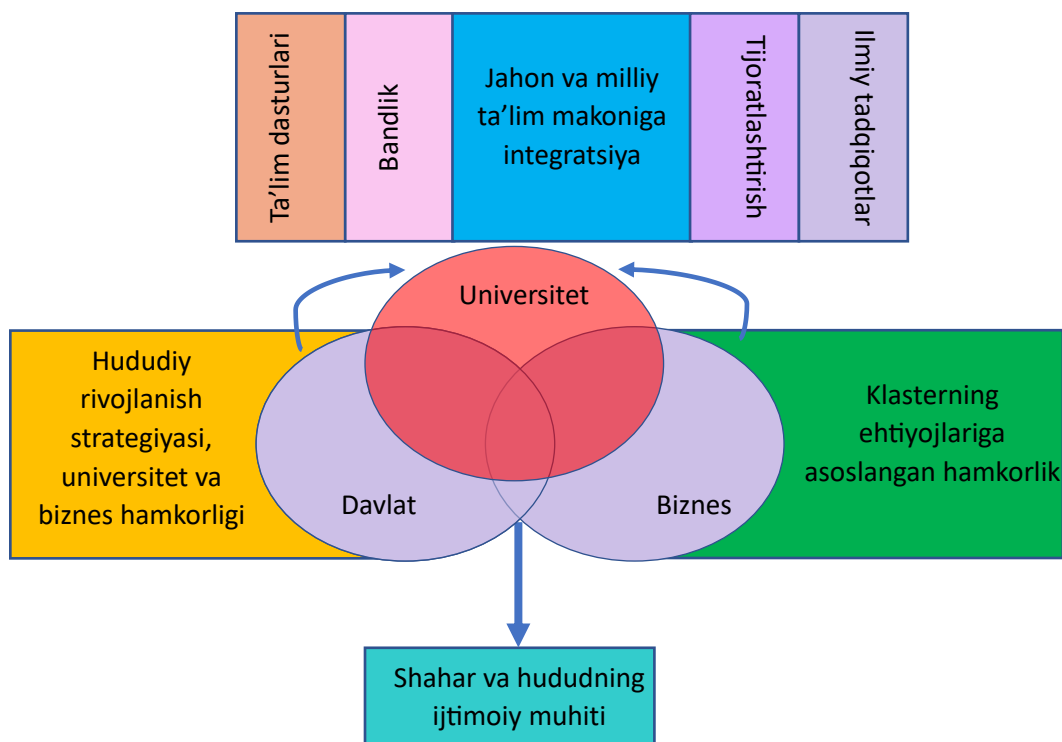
| Ta’lim dasturlari | Bandlik | Jahon va milliy ta’lim makoniga integratsiya | Tijoratlashtirish | Ilmiy tadqiqotlar |
|---|---|---|---|---|

Universitet

Hududiy rivojlanish strategiyasi, universitet va biznes hamkorligi

Davlat

Biznes

Klasterning ehtiyojlariga asoslangan hamkorlik

Shahar va hududning ijtimoiy muhiti